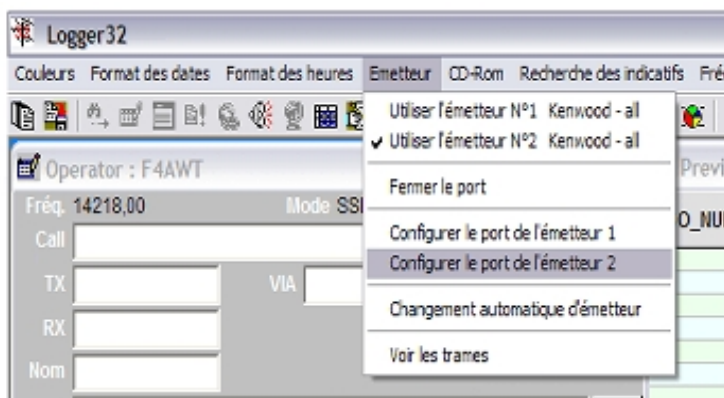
Logger32

Couleurs Format des dates Format des heures Emetteur CD-Rom Recherche des indicatifs Fré

Operator : F4AWT

Fréq. 14218,00 Mode SSI

Call

TX VIA

RX

Nom

Utiliser l'émetteur N°1 Kenwood - all
✓ Utiliser l'émetteur N°2 Kenwood - all
Fermer le port
Configurer le port de l'émetteur 1
Configurer le port de l'émetteur 2
Changement automatique d'émetteur
Voir les trames

Previ

O_NU